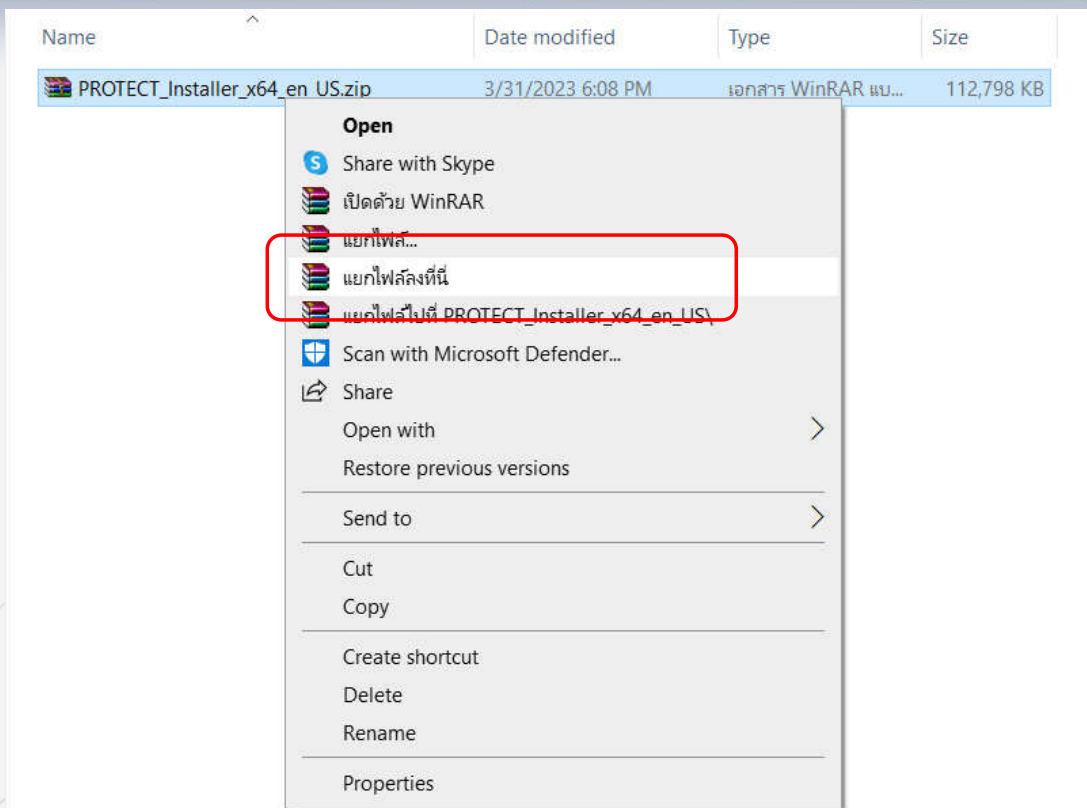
| Name | Date modified | Type | Size |
|---|---|---|---|
| PROTECT_Installer_x64_en_US.zip | 3/31/2023 6:08 PM | เอกสาร WinRAR แบ... | 112,798 KB |

Open
Share with Skype
เปิดด้วย WinRAR
แยกไฟล์...
แยกไฟล์ลงที่นี่
แยกไฟล์ไปที่ PROTECT_Installer_x64_en_US\
Scan with Microsoft Defender...
Share
Open with
Restore previous versions
Send to
Cut
Copy
Create shortcut
Delete
Rename
Properties